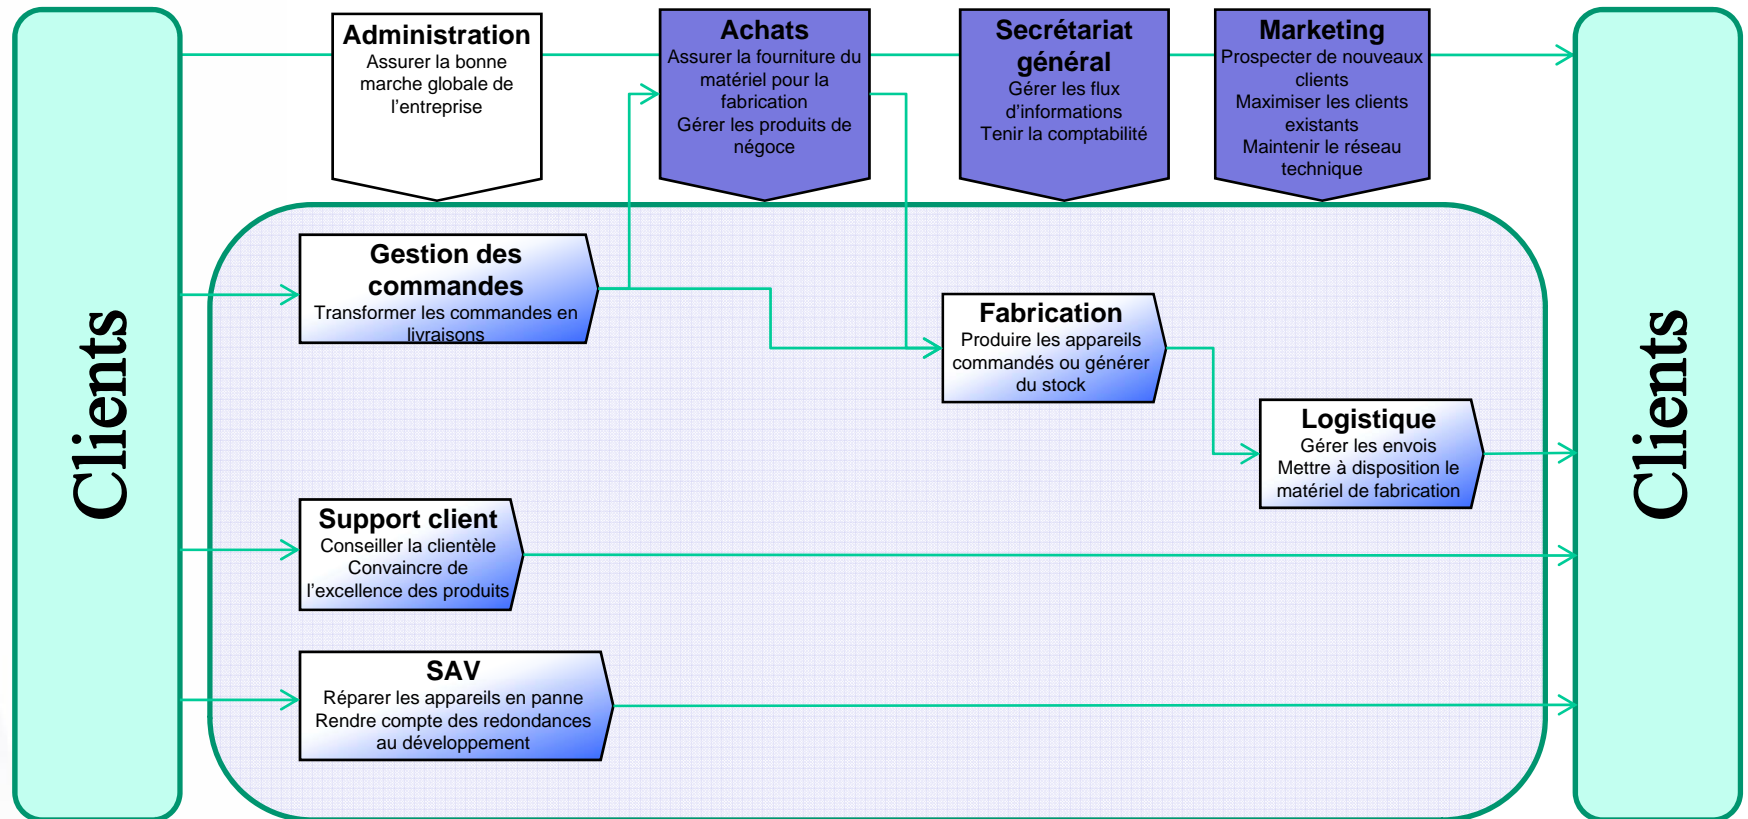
Clients

Administration
Assurer la bonne marche globale de l'entreprise

Achats
Assurer la fourniture du matériel pour la fabrication
Gérer les produits de négoce

Secrétariat général
Gérer les flux d'informations
Tenir la comptabilité

Marketing
Prospecter de nouveaux clients
Maximiser les clients existants
Maintenir le réseau technique

Gestion des commandes
Transformer les commandes en livraisons

Fabrication
Produire les appareils commandés ou générer du stock

Logistique
Gérer les envois
Mettre à disposition le matériel de fabrication

Support client
Conseiller la clientèle
Convaincre de l'excellence des produits

SAV
Réparer les appareils en panne
Rendre compte des redondances au développement

Clients